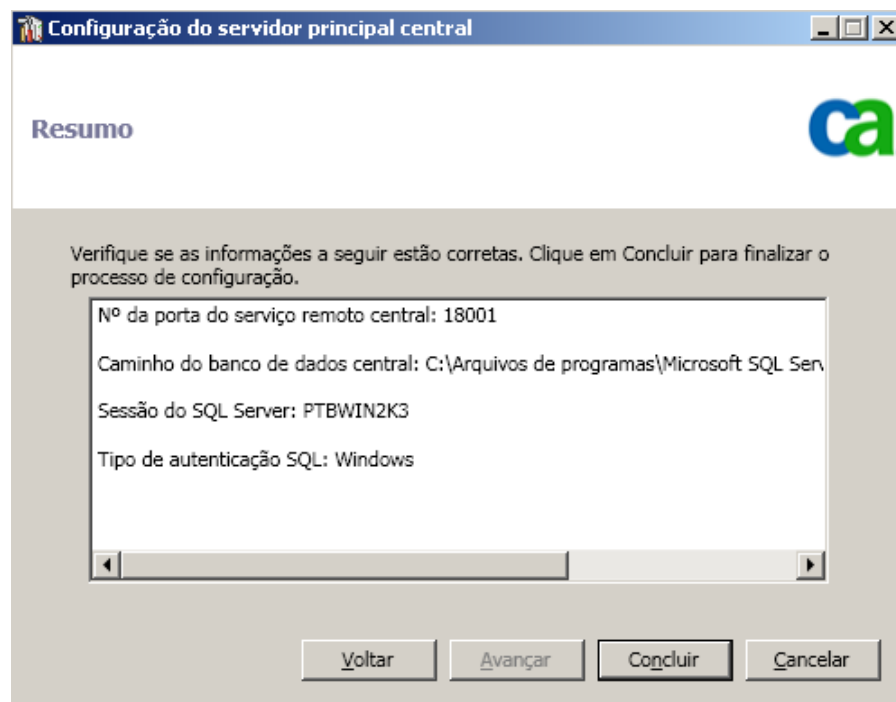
Configuração do servidor principal central

Resumo

ca

Verifique se as informações a seguir estão corretas. Clique em Concluir para finalizar o processo de configuração.

Nº da porta do serviço remoto central: 18001

Caminho do banco de dados central: C:\Arquivos de programas\Microsoft SQL Serv

Sessão do SQL Server: PTBWIN2K3

Tipo de autenticação SQL: Windows

Voltar
Avançar
Concluir
Cancelar